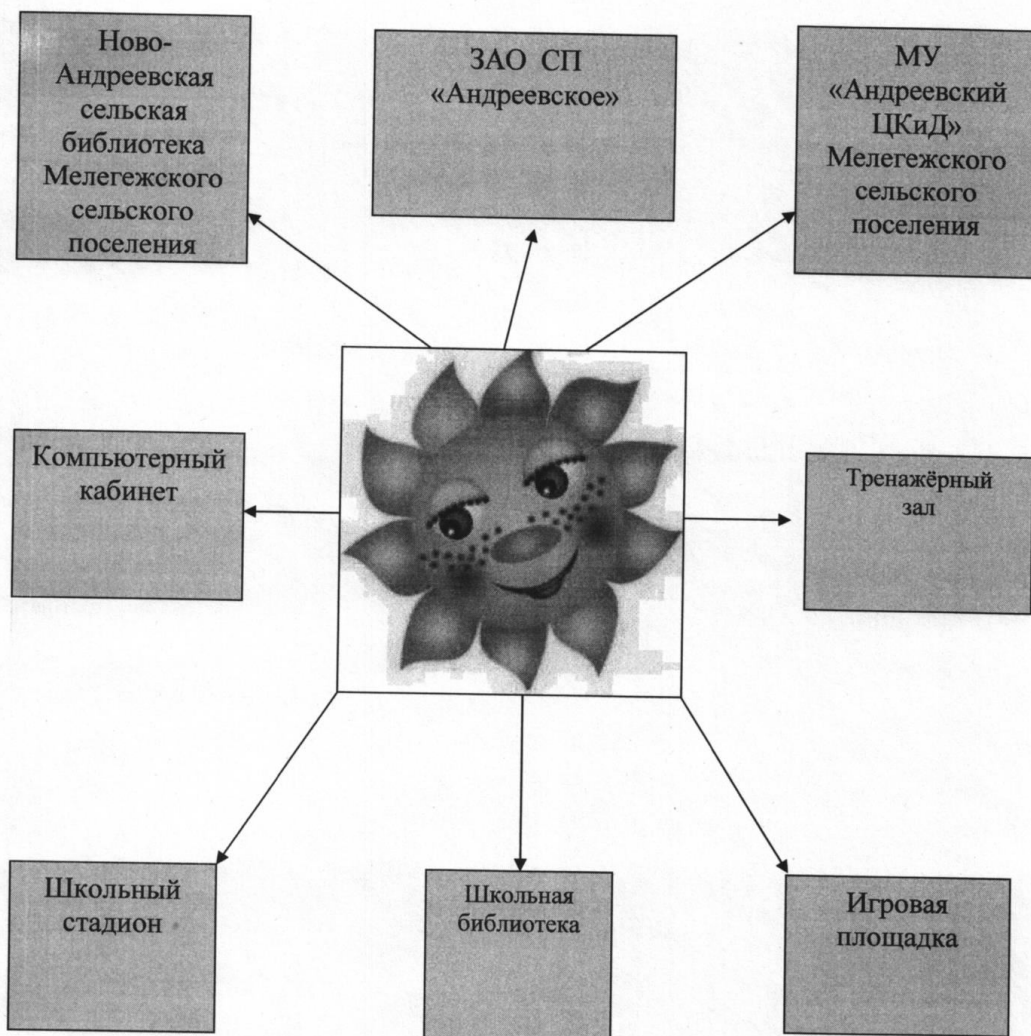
Ново-Андреевская сельская библиотека Мелегежского сельского поселения

ЗАО СП «Андреевское»

МУ «Андреевский ЦКиД» Мелегежского сельского поселения

Компьютерный кабинет

Тренажёрный зал

Школьный стадион

Школьная библиотека

Игровая площадка